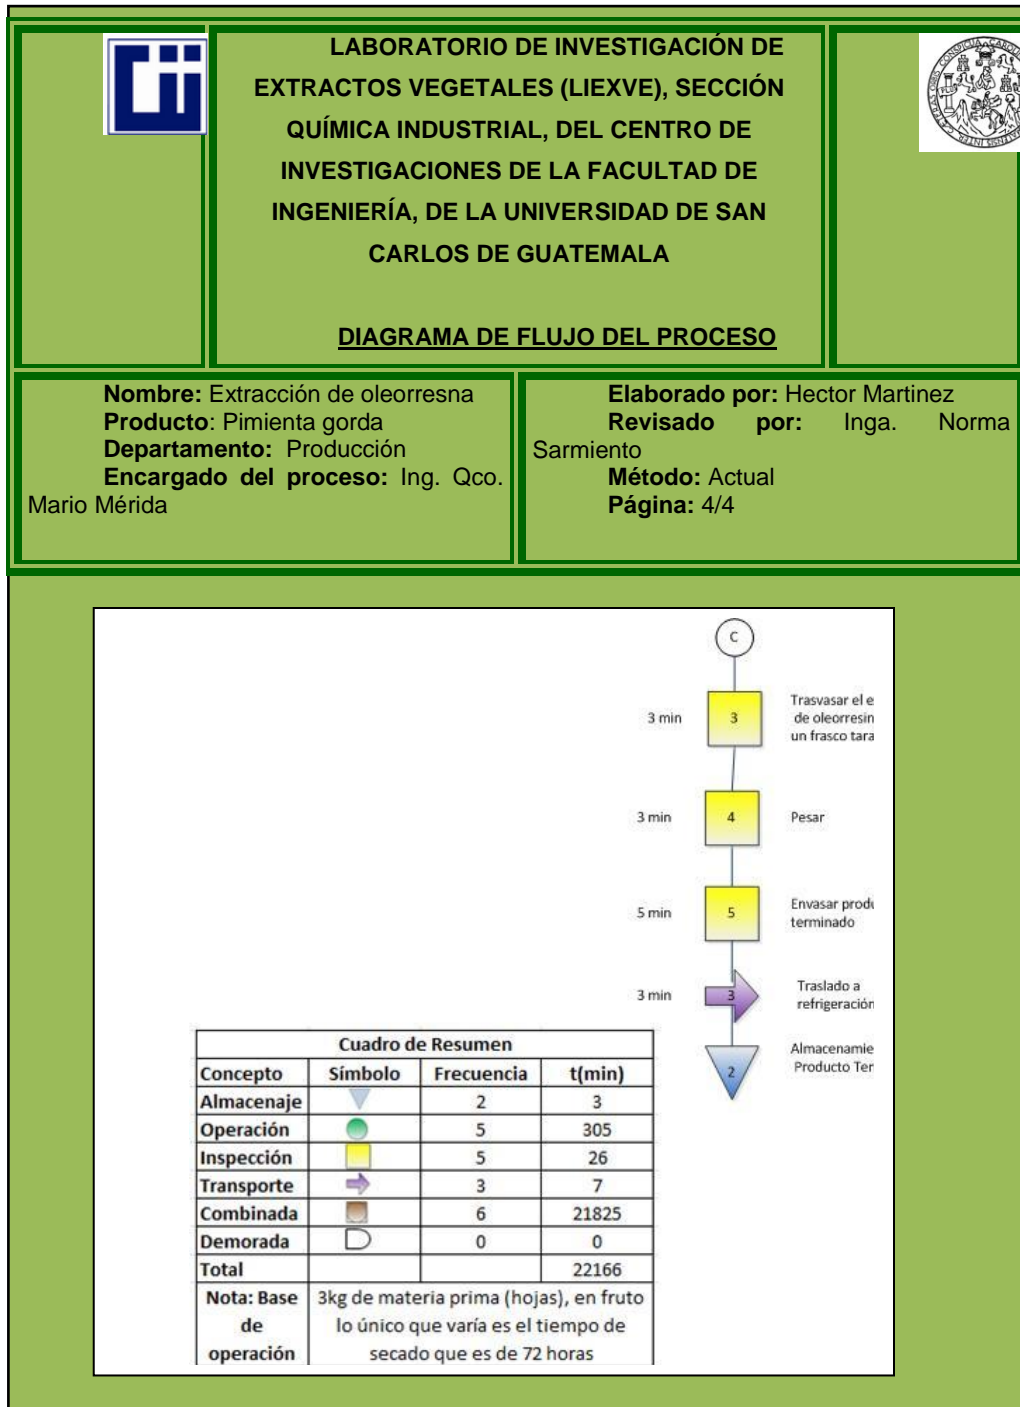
LABORATORIO DE INVESTIGACIÓN DE EXTRACTOS VEGETALES (LIEXVE), SECCIÓN QUÍMICA INDUSTRIAL, DEL CENTRO DE INVESTIGACIONES DE LA FACULTAD DE INGENIERÍA, DE LA UNIVERSIDAD DE SAN CARLOS DE GUATEMALA

DIAGRAMA DE FLUJO DEL PROCESO

**Nombre:** Extracción de oleorresna
**Producto**: Pimienta gorda
**Departamento:** Producción
**Encargado del proceso:** Ing. Qco. Mario Mérida

**Elaborado por:** Hector Martinez
**Revisado por:** Inga. Norma Sarmiento
**Método:** Actual
**Página:** 4/4

C

3 min 3 Trasvasar el e de oleorresin un frasco tara

3 min 4 Pesar

5 min 5 Envasar produ terminado

3 min 3 Traslado a refrigeración

2 Almacenamie Producto Ter

| Cuadro de Resumen | | | |
|---|---|---|---|
| Concepto | Símbolo | Frecuencia | t(min) |
| Almacenaje | | 2 | 3 |
| Operación | | 5 | 305 |
| Inspección | | 5 | 26 |
| Transporte | | 3 | 7 |
| Combinada | | 6 | 21825 |
| Demorada | | 0 | 0 |
| Total | | | 22166 |
| Nota: Base de operación | 3kg de materia prima (hojas), en fruto lo único que varía es el tiempo de secado que es de 72 horas | | |